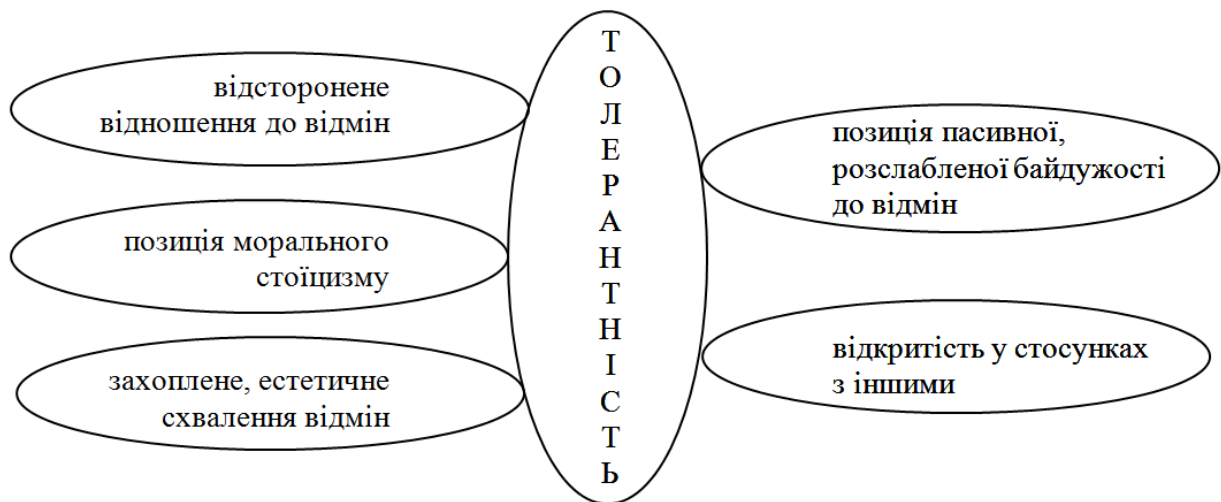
відсторонене відношення до відмін

позиція морального стоїцизму

захоплене, естетичне схвалення відмін

Т
О
Л
Е
Р
А
Н
Т
Н
І
С
Т
Ь

позиція пасивної, розслабленої байдужості до відмін

відкритість у стосунках з іншими